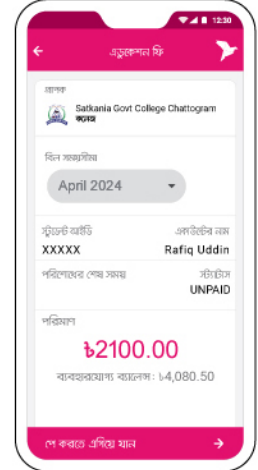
12:30

এডুকেশন ফি

প্রাপক
Satkania Govt College Chattogram
কলেজ

বিল সময়সীমা
April 2024

স্টুডেন্ট আইডি
XXXXX

একাউন্টের নাম
Rafiq Uddin

পরিশোধের শেষ সময়

স্ট্যাটাস
UNPAID

পরিমাণ
৳2100.00
ব্যবহারযোগ্য ব্যালেন্স: ৳4,080.50

পে করতে এগিয়ে যান